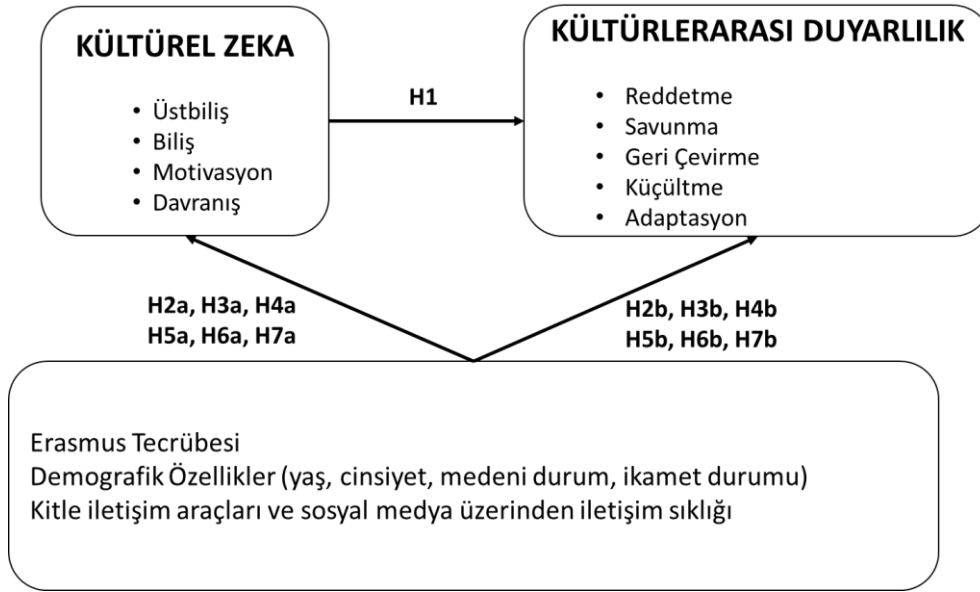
KÜLTÜREL ZEKA

- Üstbiliş
- Biliş
- Motivasyon
- Davranış

H1

KÜLTÜRLERARASI DUYARLILIK

- Reddetme
- Savunma
- Geri Çevirme
- Küçültme
- Adaptasyon

H2a, H3a, H4a
H5a, H6a, H7a

H2b, H3b, H4b
H5b, H6b, H7b

Erasmus Tecrübesi
Demografik Özellikler (yaş, cinsiyet, medeni durum, ikamet durumu)
Kitle iletişim araçları ve sosyal medya üzerinden iletişim sıklığı